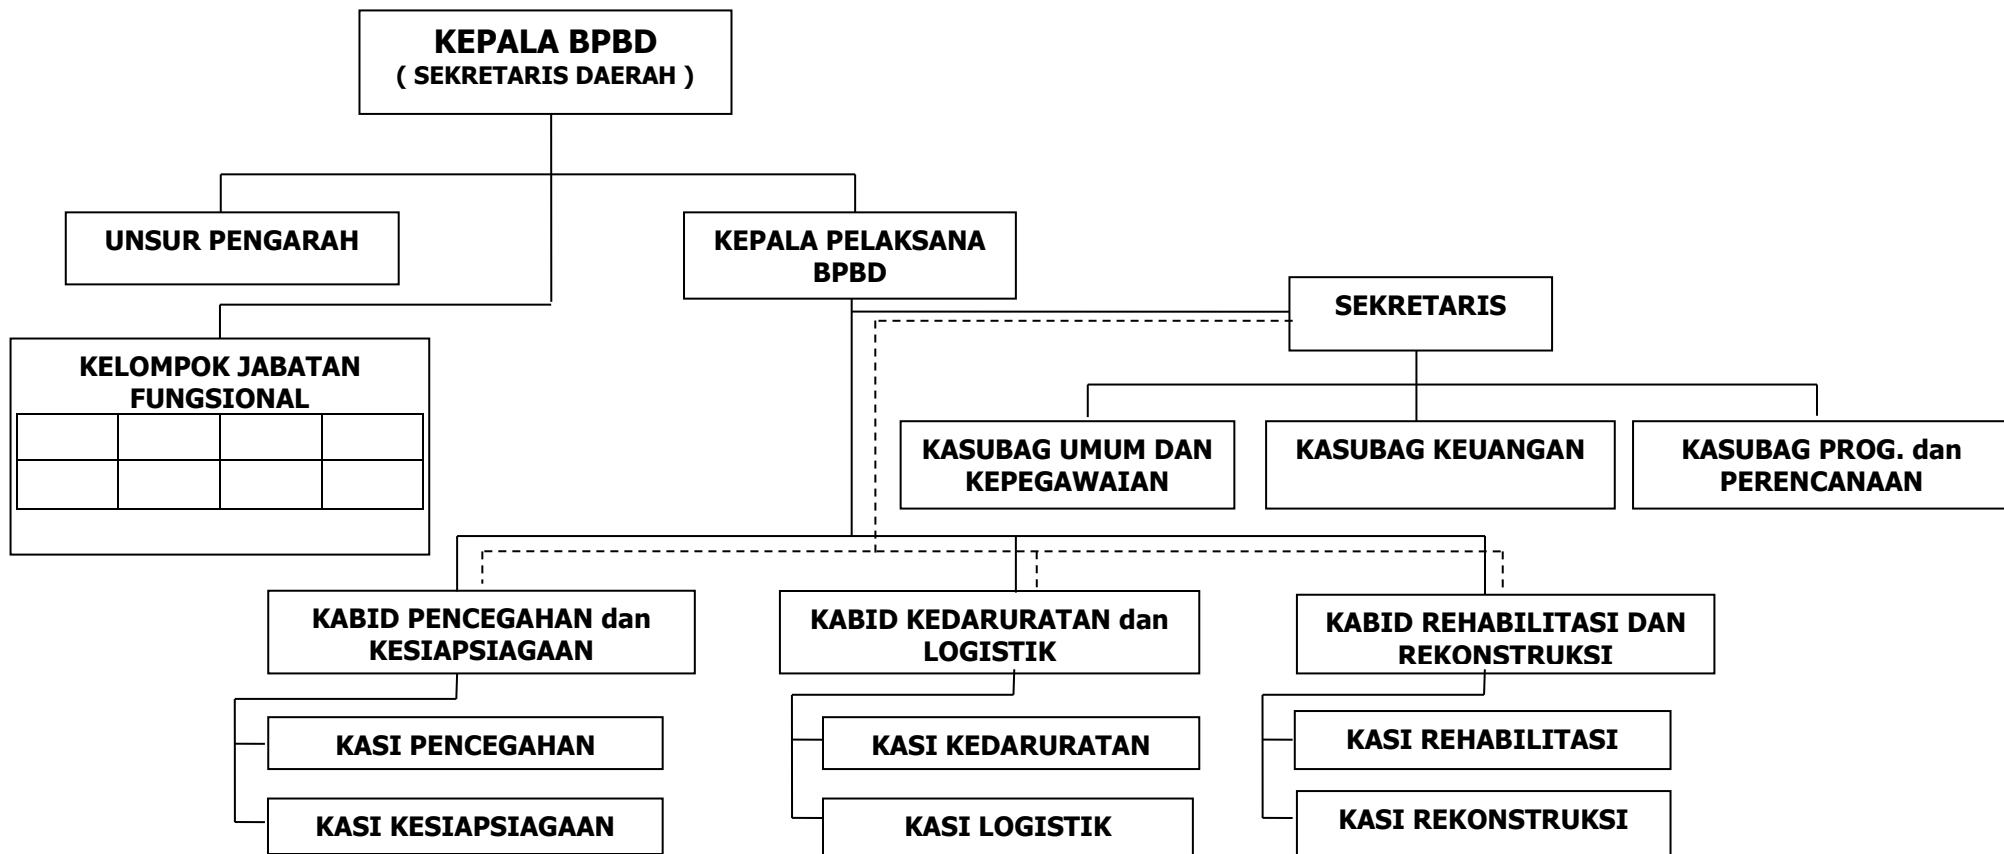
KEPALA BPBD
( SEKRETARIS DAERAH )

UNSUR PENGARAH

KEPALA PELAKSANA BPBD

SEKRETARIS

KELOMPOK JABATAN FUNGSIONAL

KASUBAG UMUM DAN KEPEGAWAIAN

KASUBAG KEUANGAN

KASUBAG PROG. dan PERENCANAAN

KABID PENCEGAHAN dan KESIAPSIAGAAN

KABID KEDARURATAN dan LOGISTIK

KABID REHABILITASI DAN REKONSTRUKSI

KASI PENCEGAHAN

KASI KESIAPSIAGAAN

KASI KEDARURATAN

KASI LOGISTIK

KASI REHABILITASI

KASI REKONSTRUKSI